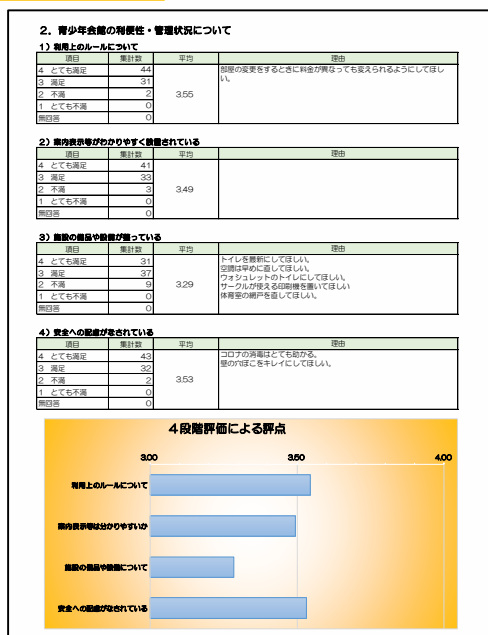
２．青少年会館の利便性・管理状況について

１）利用上のルールについて

| 項目 | 集計数 | 平均 | 理由 |
|---|---|---|---|
| 4 とても満足 | 44 | 3.55 | 部屋の変更をするときに料金が異なっても変えられるようにしてほしい。 |
| 3 満足 | 31 | | |
| 2 不満 | 2 | | |
| 1 とても不満 | 0 | | |
| 無回答 | 0 | | |

２）館内表示等がわかりやすく設置されている

| 項目 | 集計数 | 平均 | 理由 |
|---|---|---|---|
| 4 とても満足 | 41 | 3.49 | |
| 3 満足 | 33 | | |
| 2 不満 | 3 | | |
| 1 とても不満 | 0 | | |
| 無回答 | 0 | | |

３）施設の備品や設備が整っている

| 項目 | 集計数 | 平均 | 理由 |
|---|---|---|---|
| 4 とても満足 | 31 | 3.29 | トイレを最新にしてほしい。<br>空調は早めに直してほしい。<br>ウォシュレットのトイレにしてほしい。<br>サークルが使える印刷機を置いてほしい<br>体育室の網戸を直してほしい。 |
| 3 満足 | 37 | | |
| 2 不満 | 9 | | |
| 1 とても不満 | 0 | | |
| 無回答 | 0 | | |

４）安全への配慮がなされている

| 項目 | 集計数 | 平均 | 理由 |
|---|---|---|---|
| 4 とても満足 | 43 | 3.53 | コロナの消毒はとても助かる。<br>壁のがぼこをキレイにしてほしい。 |
| 3 満足 | 32 | | |
| 2 不満 | 2 | | |
| 1 とても不満 | 0 | | |
| 無回答 | 0 | | |

４段階評価による評点

3.00
3.50
4.00

利用上のルールについて
館内表示等は分かりやすいか
施設の備品や設備について
安全への配慮がなされている